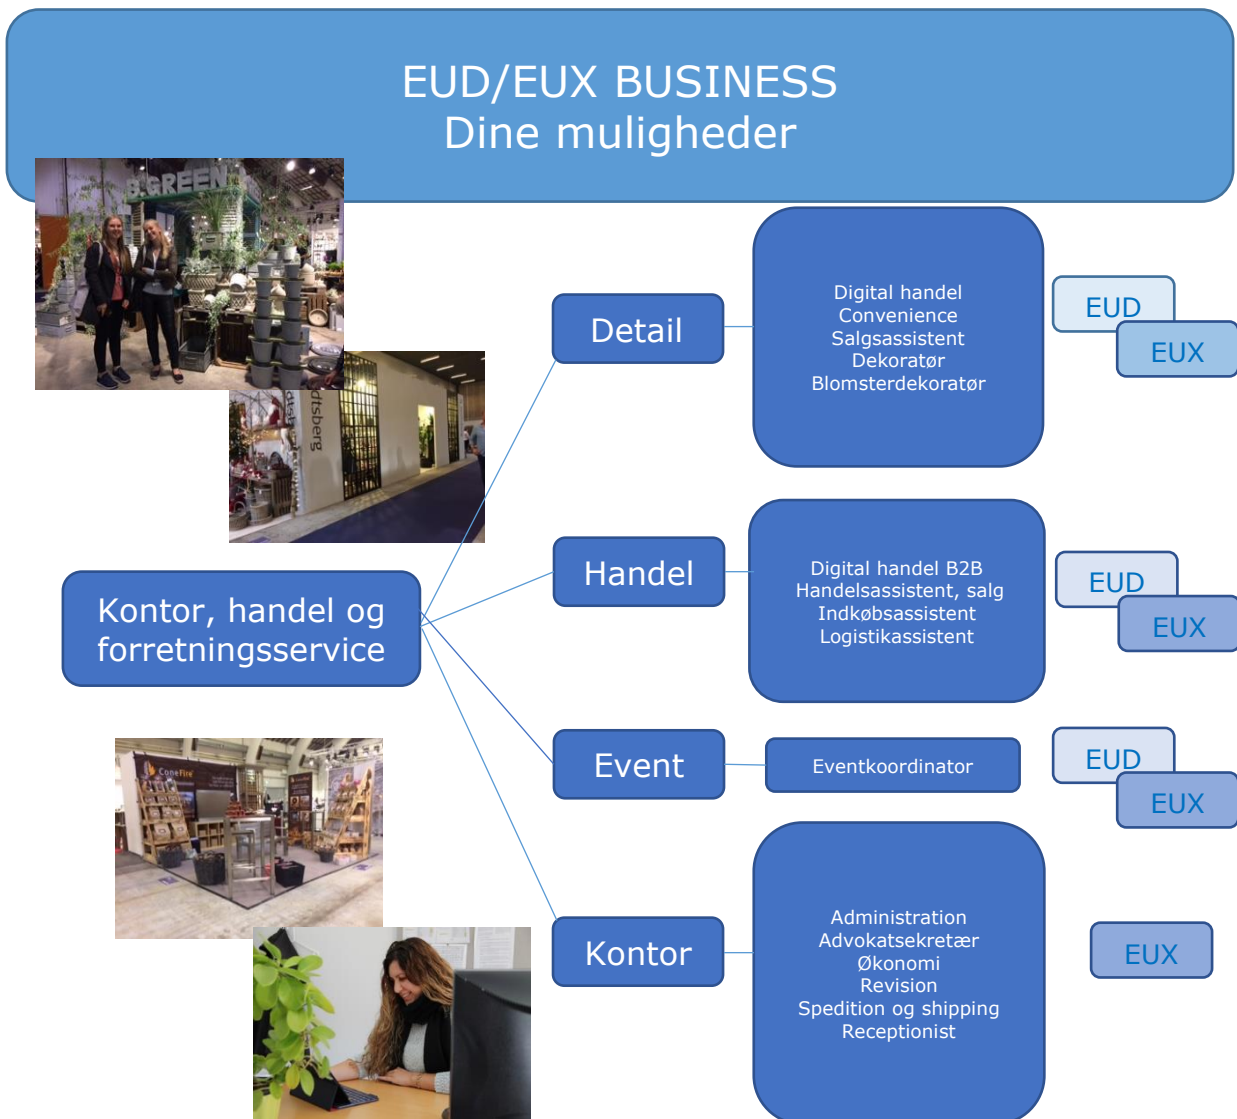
EUD/EUX BUSINESS
Dine muligheder

B.GREEN

dtsberg

Kontor, handel og forretningsservice

Detail

Digital handel
Convenience
Salgsassistent
Dekoratør
Blomsterdekoratør

EUD
EUX

Handel

Digital handel B2B
Handelsassistent, salg
Indkøbsassistent
Logistikassistent

EUD
EUX

Event

Eventkoordinator

EUD
EUX

Kontor

Administration
Advokatsekretær
Økonomi
Revision
Spedition og shipping
Receptionist

EUX